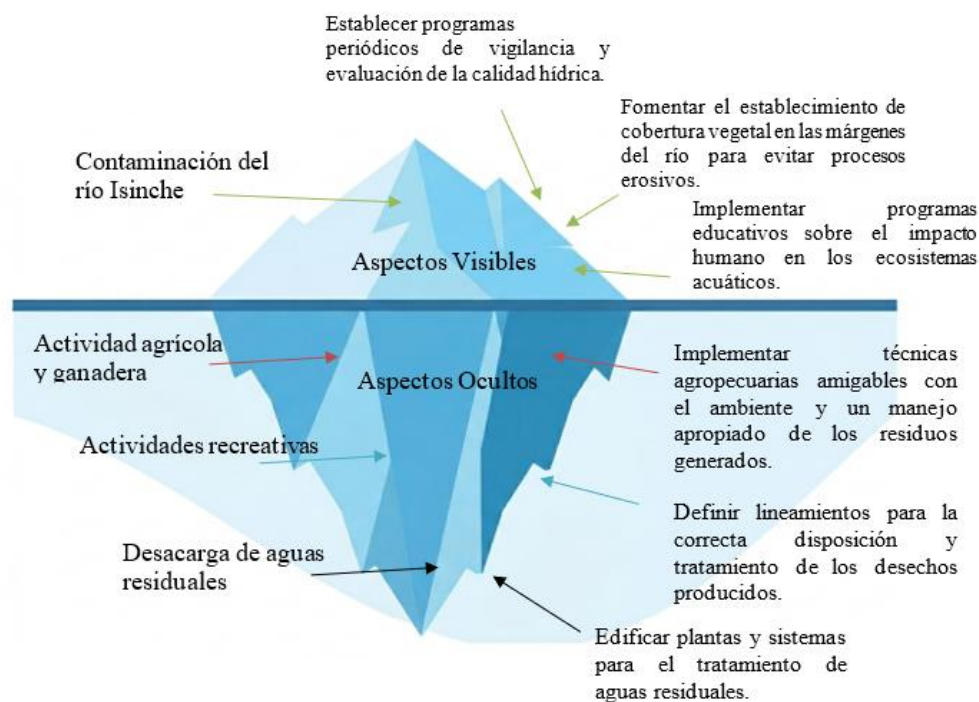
Establecer programas periódicos de vigilancia y evaluación de la calidad hídrica.

Fomentar el establecimiento de cobertura vegetal en las márgenes del río para evitar procesos erosivos.

Contaminación del río Isinche

Implementar programas educativos sobre el impacto humano en los ecosistemas acuáticos.

Aspectos Visibles

Actividad agrícola y ganadera

Aspectos Ocultos

Implementar técnicas agropecuarias amigables con el ambiente y un manejo apropiado de los residuos generados.

Actividades recreativas

Definir lineamientos para la correcta disposición y tratamiento de los desechos producidos.

Desacarga de aguas residuales

Edificar plantas y sistemas para el tratamiento de aguas residuales.